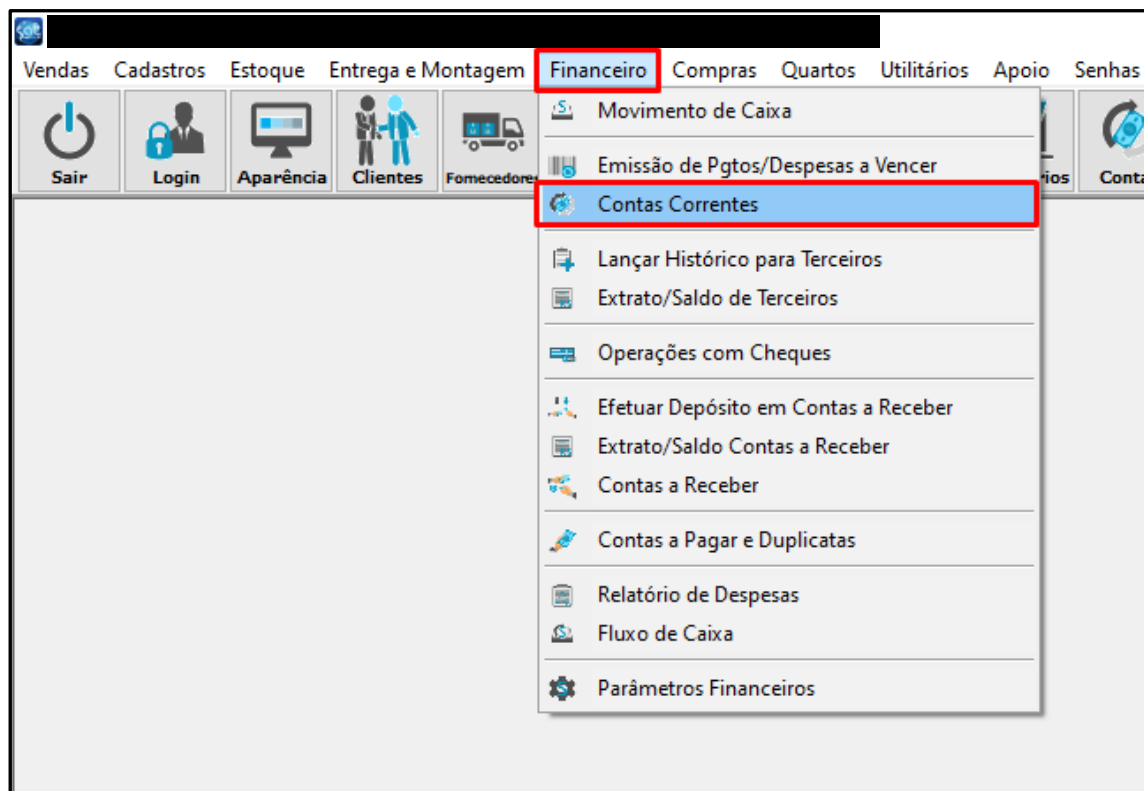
Vendas Cadastros Estoque Entrega e Montagem Financeiro Compras Quartos Utilitários Apoio Senhas

Sair Login Aparência Clientes Fornecedores rios Conta

Movimento de Caixa

Emissão de Pgtos/Despesas a Vencer

Contas Correntes

Lançar Histórico para Terceiros

Extrato/Saldo de Terceiros

Operações com Cheques

Efetuar Depósito em Contas a Receber

Extrato/Saldo Contas a Receber

Contas a Receber

Contas a Pagar e Duplicatas

Relatório de Despesas

Fluxo de Caixa

Parâmetros Financeiros